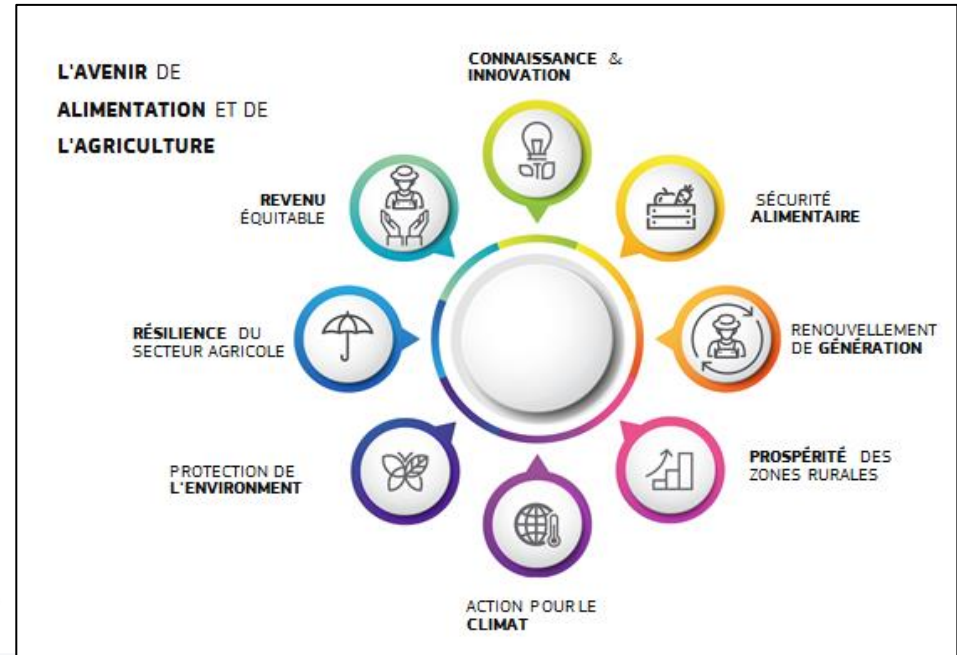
L'AVENIR DE ALIMENTATION ET DE L'AGRICULTURE

CONNAISSANCE & INNOVATION

SÉCURITÉ ALIMENTAIRE

RENOUVELLEMENT DE GÉNÉRATION

PROSPÉRITÉ DES ZONES RURALES

ACTION POUR LE CLIMAT

PROTECTION DE L'ENVIRONMENT

RÉSILIENCE DU SECTEUR AGRICOLE

REVENU ÉQUITABLE